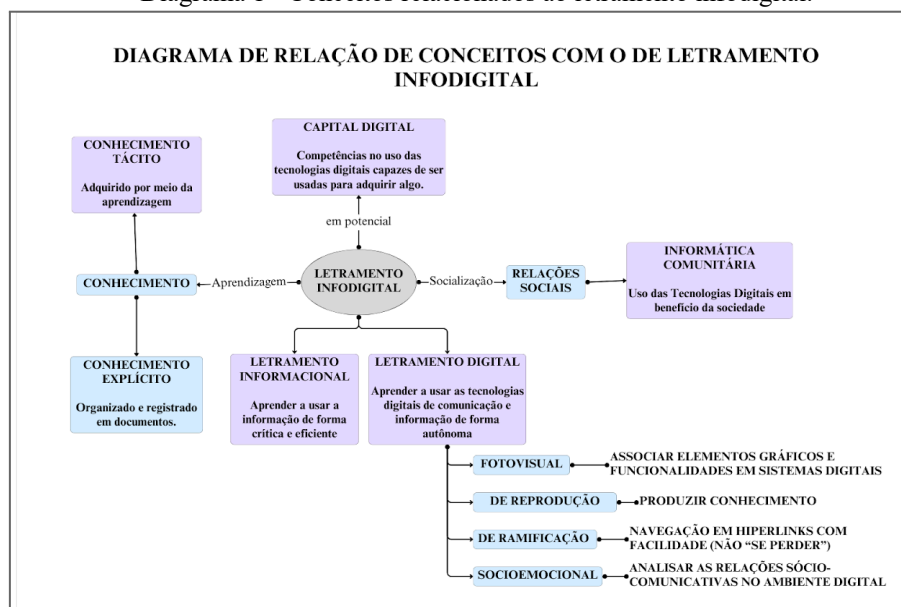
Diagrama 1 – Conceitos relacionados ao letramento infodigital.

DIAGRAMA DE RELAÇÃO DE CONCEITOS COM O DE LETRAMENTO INFODIGITAL

CONHECIMENTO TÁCITO

Adquirido por meio da aprendizagem

CAPITAL DIGITAL

Competências no uso das tecnologias digitais capazes de ser usadas para adquirir algo.

em potencial

CONHECIMENTO

Aprendizagem

LETRAMENTO INFODIGITAL

Socialização

RELAÇÕES SOCIAIS

INFORMÁTICA COMUNITÁRIA

Uso das Tecnologias Digitais em benefício da sociedade

CONHECIMENTO EXPLÍCITO

Organizado e registrado em documentos.

LETRAMENTO INFORMACIONAL

Aprender a usar a informação de forma crítica e eficiente

LETRAMENTO DIGITAL

Aprender a usar as tecnologias digitais de comunicação e informação de forma autônoma

FOTOVISUAL

ASSOCIAR ELEMENTOS GRÁFICOS E FUNCIONALIDADES EM SISTEMAS DIGITAIS

DE REPRODUÇÃO

PRODUZIR CONHECIMENTO

DE RAMIFICAÇÃO

NAVEGAÇÃO EM HIPERLINKS COM FACILIDADE (NÃO “SE PERDER”)

SOCIOEMOCIONAL

ANALISAR AS RELAÇÕES SÓCIO-COMUNICATIVAS NO AMBIENTE DIGITAL